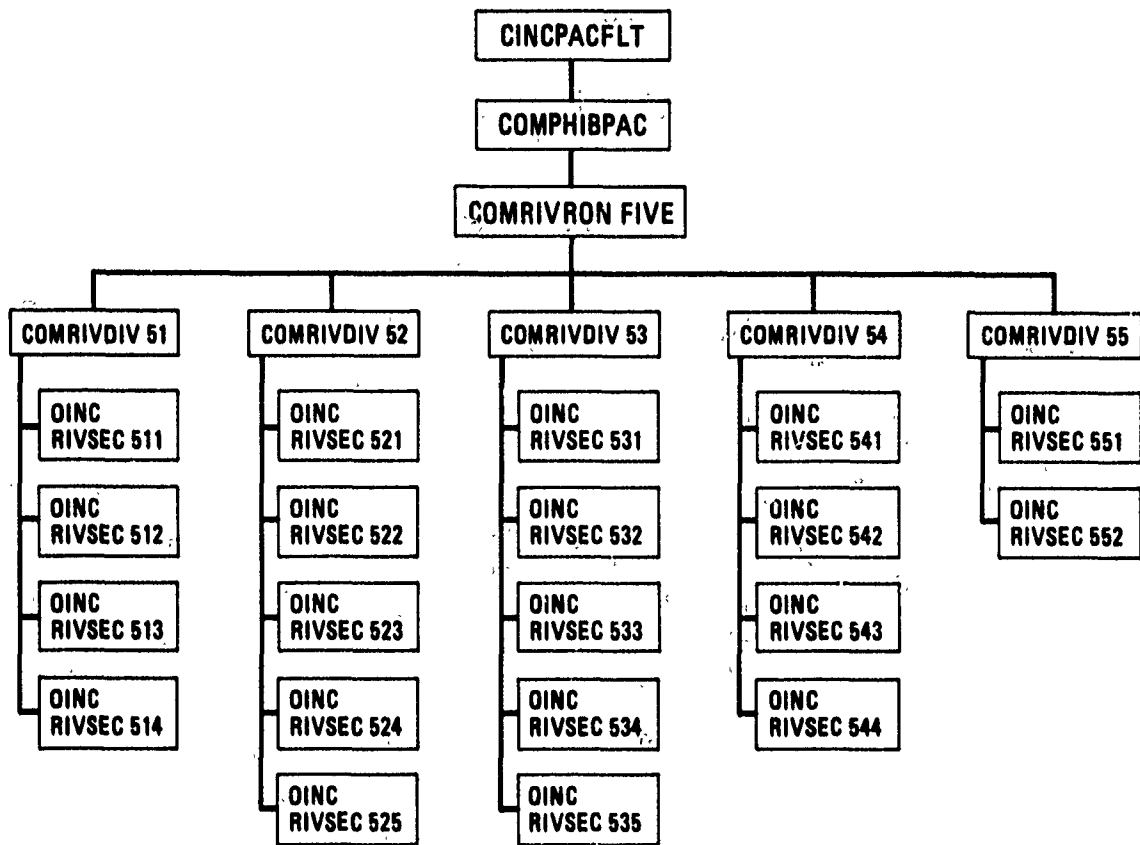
CINCPACFLT

COMPHIBPAC

COMRIVRON FIVE

COMRIVDIV 51

OINC RIVSEC 511

OINC RIVSEC 512

OINC RIVSEC 513

OINC RIVSEC 514

COMRIVDIV 52

OINC RIVSEC 521

OINC RIVSEC 522

OINC RIVSEC 523

OINC RIVSEC 524

OINC RIVSEC 525

COMRIVDIV 53

OINC RIVSEC 531

OINC RIVSEC 532

OINC RIVSEC 533

OINC RIVSEC 534

OINC RIVSEC 535

COMRIVDIV 54

OINC RIVSEC 541

OINC RIVSEC 542

OINC RIVSEC 543

OINC RIVSEC 544

COMRIVDIV 55

OINC RIVSEC 551

OINC RIVSEC 552